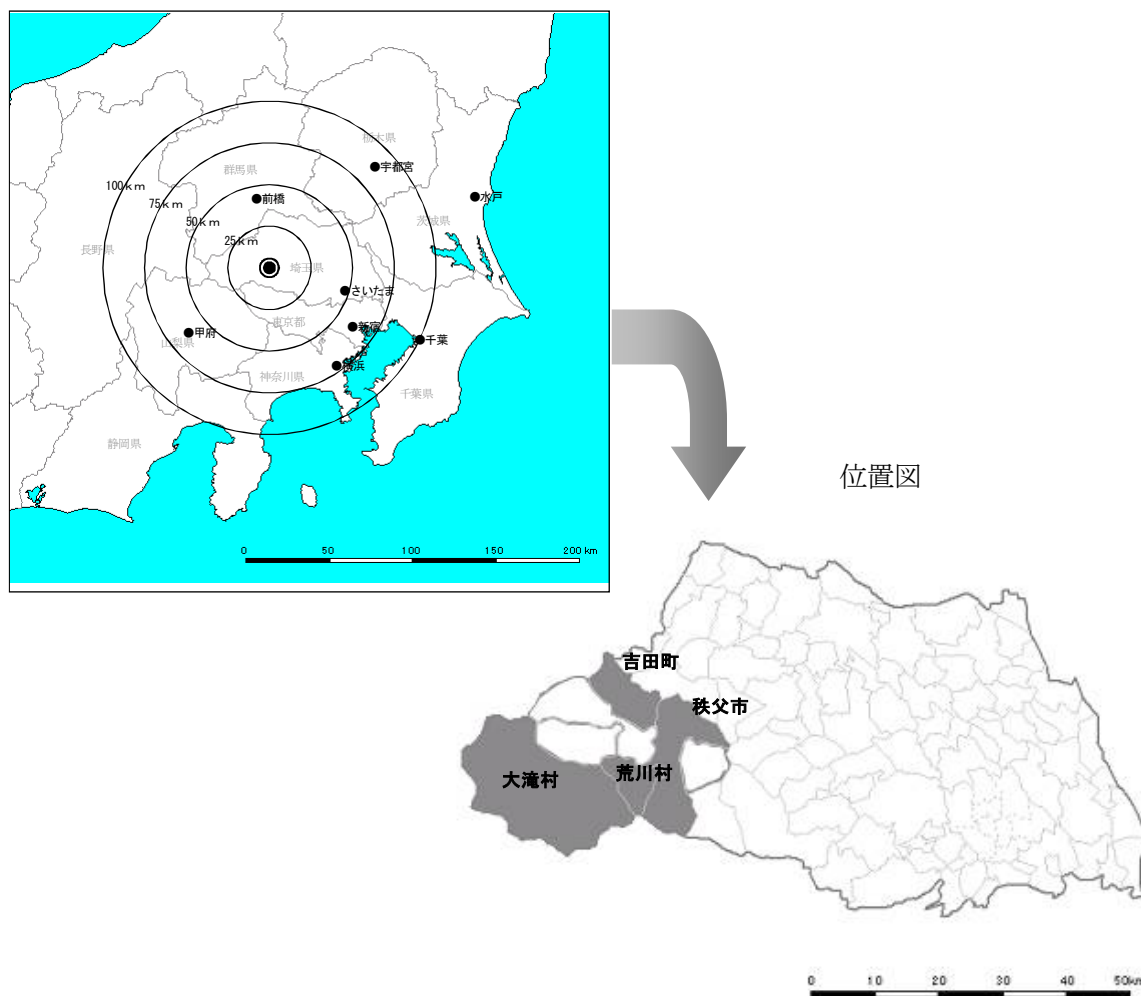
栃木県
群馬県
宇都宮
100km
75km
前橋
水戸
50km
茨城県
長野県
25km
埼玉県
さいたま
東京都
新宿
甲府
千葉
山梨県
横浜
神奈川県
千葉県
静岡県
0 50 100 150 200 km

位置図

吉田町
秩父市
大滝村
荒川村

0 10 20 30 40 50km